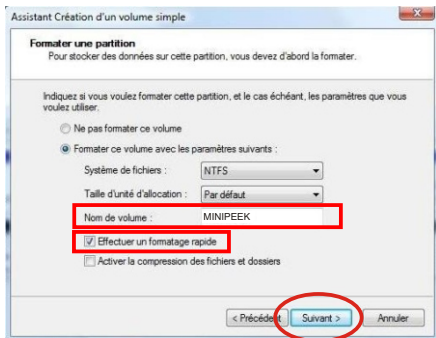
Assistant Création d'un volume simple

Formater une partition
Pour stocker des données sur cette partition, vous devez d'abord la formater.

Indiquez si vous voulez formater cette partition, et le cas échéant, les paramètres que vous voulez utiliser.

Ne pas formater ce volume

Formater ce volume avec les paramètres suivants :

Système de fichiers : NTFS

Taille d'unité d'allocation : Par défaut

Nom de volume : MINIPEEK

Effectuer un formatage rapide

Activer la compression des fichiers et dossiers

< Précédent | Suivant > | Annuler